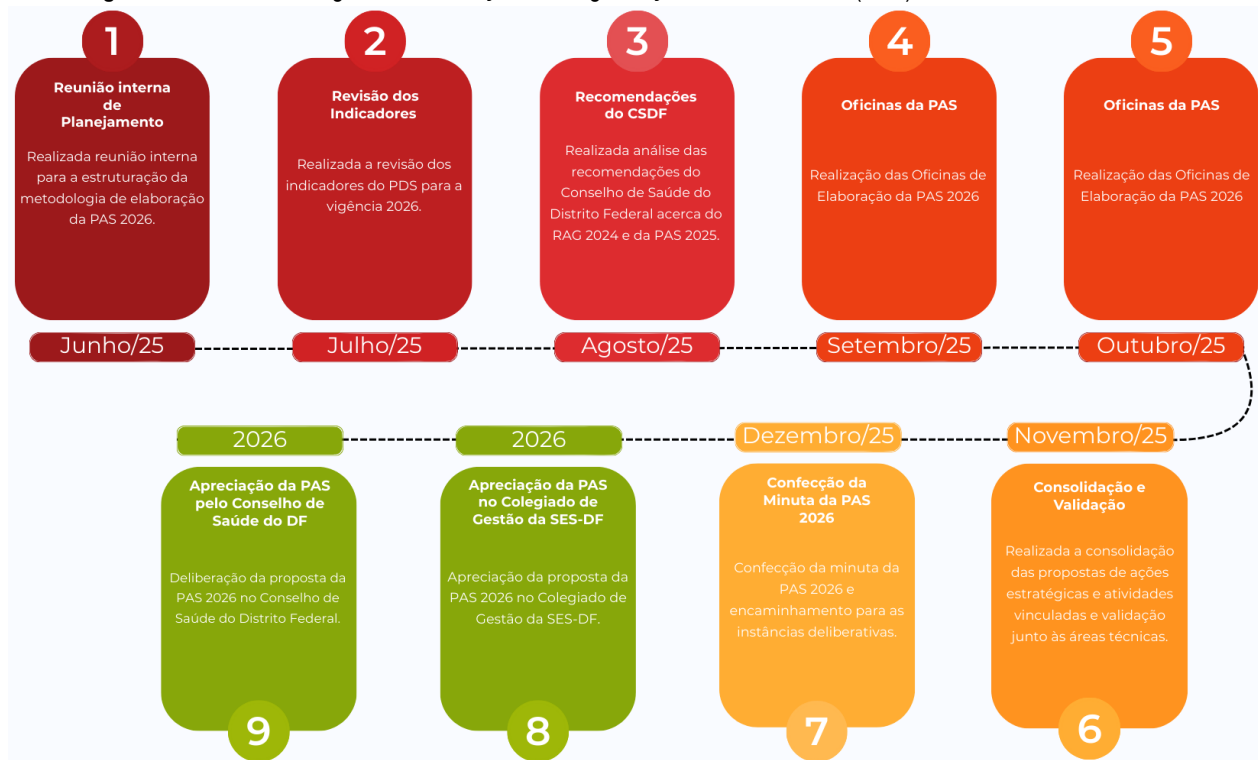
1

Reunião interna de Planejamento

Realizada reunião interna para a estruturação da metodologia de elaboração da PAS 2026.

Junho/25

2

Revisão dos Indicadores

Realizada a revisão dos indicadores do PDS para a vigência 2026.

Julho/25

3

Recomendações do CSDF

Realizada análise das recomendações do Conselho de Saúde do Distrito Federal acerca do RAG 2024 e da PAS 2025.

Agosto/25

4

Oficinas da PAS

Realização das Oficinas de Elaboração da PAS 2026

Setembro/25

5

Oficinas da PAS

Realização das Oficinas de Elaboração da PAS 2026

Outubro/25

Novembro/25

Consolidação e Validação

Realizada a consolidação das propostas de ações estratégicas e atividades vinculadas e validação junto às áreas técnicas.

6

Dezembro/25

Confecção da Minuta da PAS 2026

Confecção da minuta da PAS 2026 e encaminhamento para as instâncias deliberativas.

7

2026

Apreciação da PAS no Colegiado de Gestão da SES-DF

Apreciação da proposta da PAS 2026 no Colegiado de Gestão da SES-DF.

8

2026

Apreciação da PAS pelo Conselho de Saúde do DF

Deliberação da proposta da PAS 2026 no Conselho de Saúde do Distrito Federal.

9